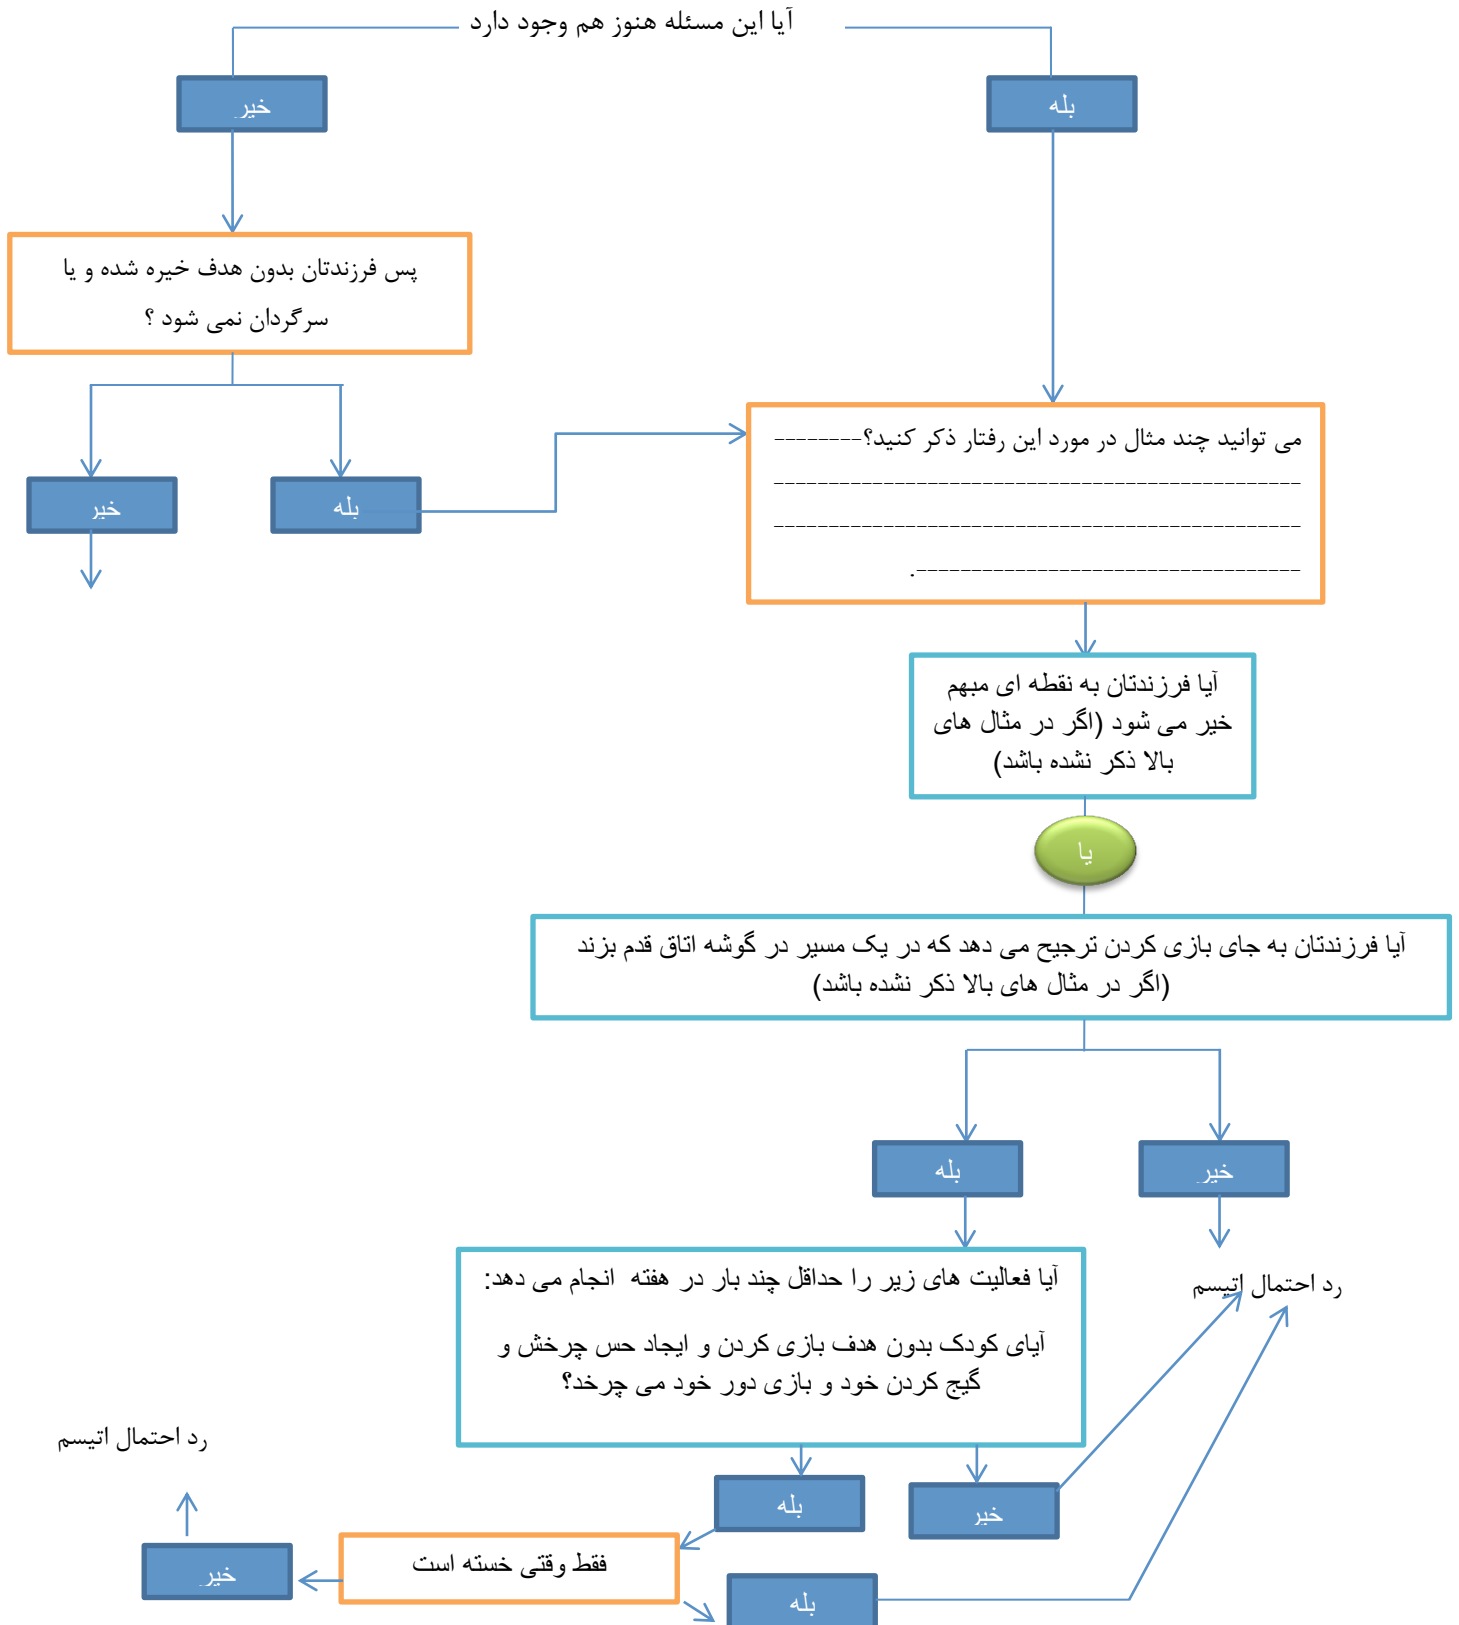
آیا این مسئله هنوز هم وجود دارد

خیر

بله

پس فرزندتان بدون هدف خیره شده و یا سرگردان نمی شود ؟

می توانید چند مثال در مورد این رفتار ذکر کنید؟--------
-----------------------------------------------
-----------------------------------------------
.-----------------------------------

خیر

بله

آیا فرزندتان به نقطه ای مبهم خیر می شود (اگر در مثال های بالا ذکر نشده باشد)

یا

آیا فرزندتان به جای بازی کردن ترجیح می دهد که در یک مسیر در گوشه اتاق قدم بزند (اگر در مثال های بالا ذکر نشده باشد)

بله

خیر

آیا فعالیت های زیر را حداقل چند بار در هفته انجام می دهد:

آیای کودک بدون هدف بازی کردن و ایجاد حس چرخش و گیج کردن خود و بازی دور خود می چرخد؟

رد احتمال اتیسم

رد احتمال اتیسم

بله

خیر

خیر

فقط وقتی خسته است

بله